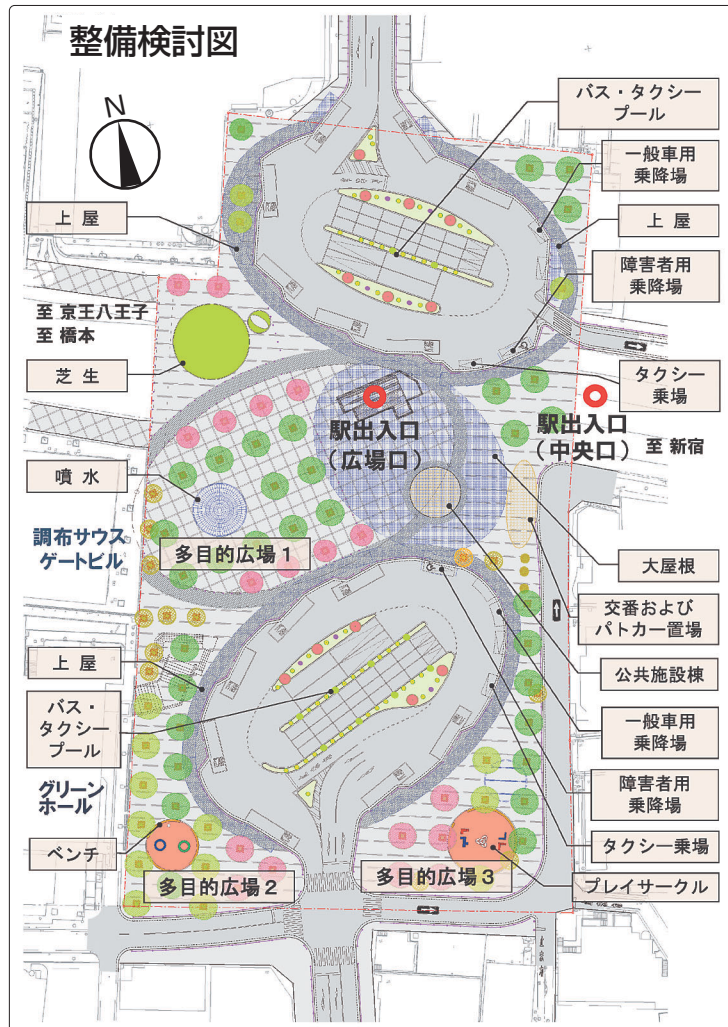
整備検討図

N

バス・タクシープール

一般車用乗降場

上屋

上屋

障害者用乗降場

至 京王八王子
至 橋本

芝生

タクシー乗場

駅出入口（広場口）

駅出入口（中央口）

至 新宿

噴水

調布サウスゲートビル

多目的広場１

大屋根

交番およびパトカー置場

上屋

公共施設棟

バス・タクシープール

一般車用乗降場

グリーンホール

障害者用乗降場

ベンチ

タクシー乗場

多目的広場２

多目的広場３

プレイサークル